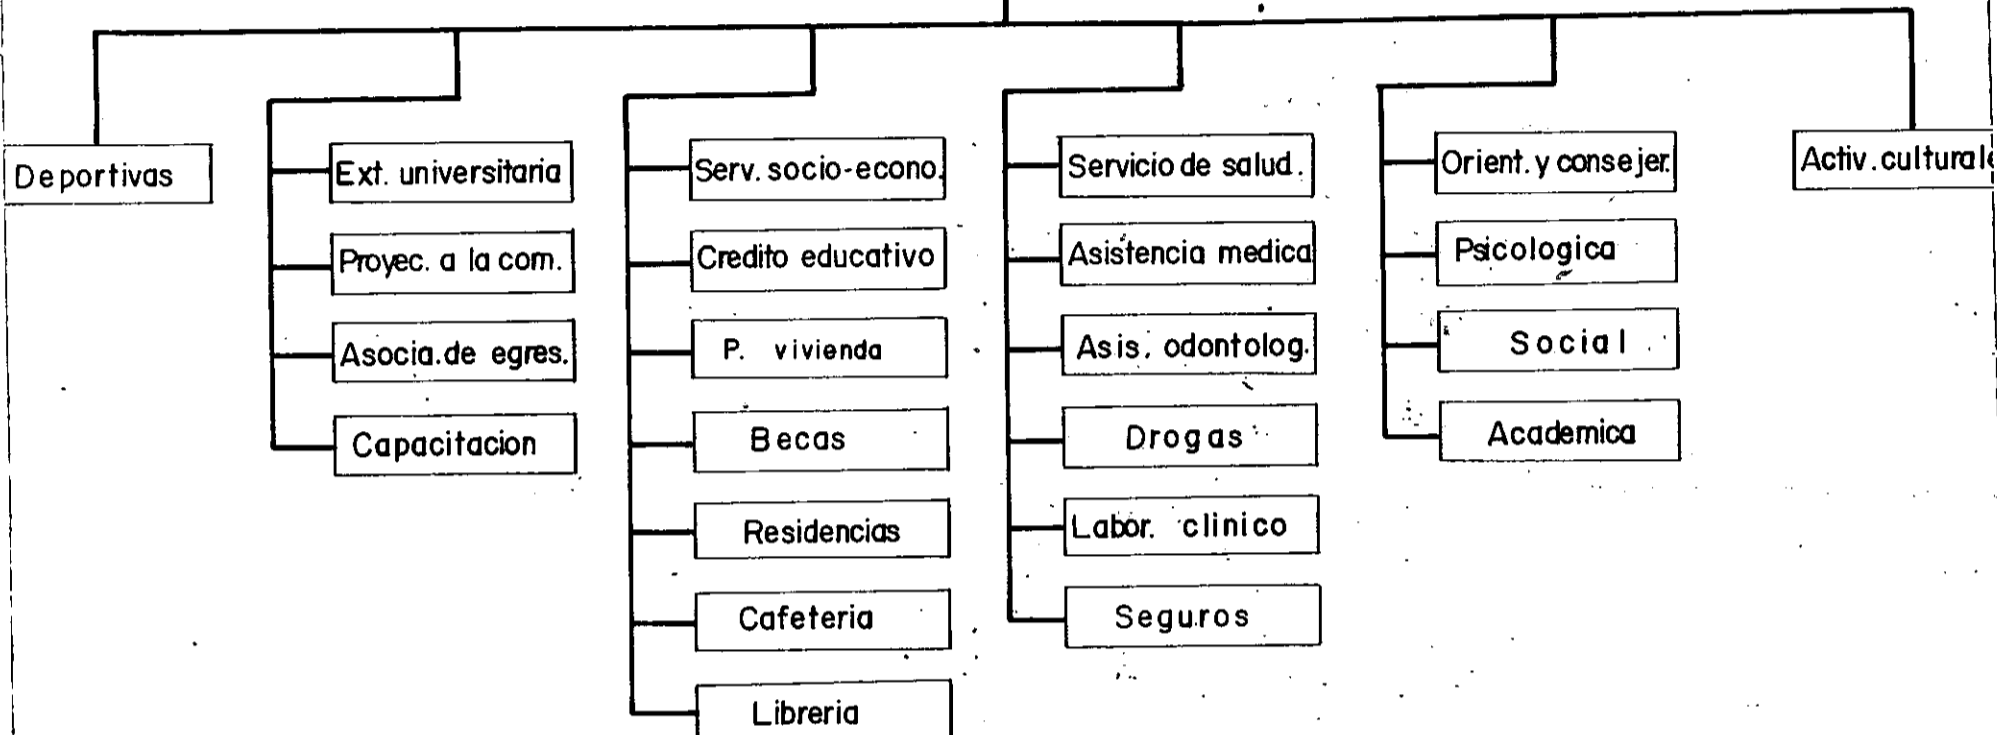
Deportivas

Ext. universitaria
Proyec. a la com.
Asocia. de egres.
Capacitacion

Serv. socio-econo.
Credito educativo
P. vivienda
Becas
Residencias
Cafeteria
Libreria

Servicio de salud.
Asistencia medica
Asis. odontolog.
Drogas
Labor. clinico
Seguros

Orient. y consejer.
Psicologica
Social
Academica

Activ. culturale